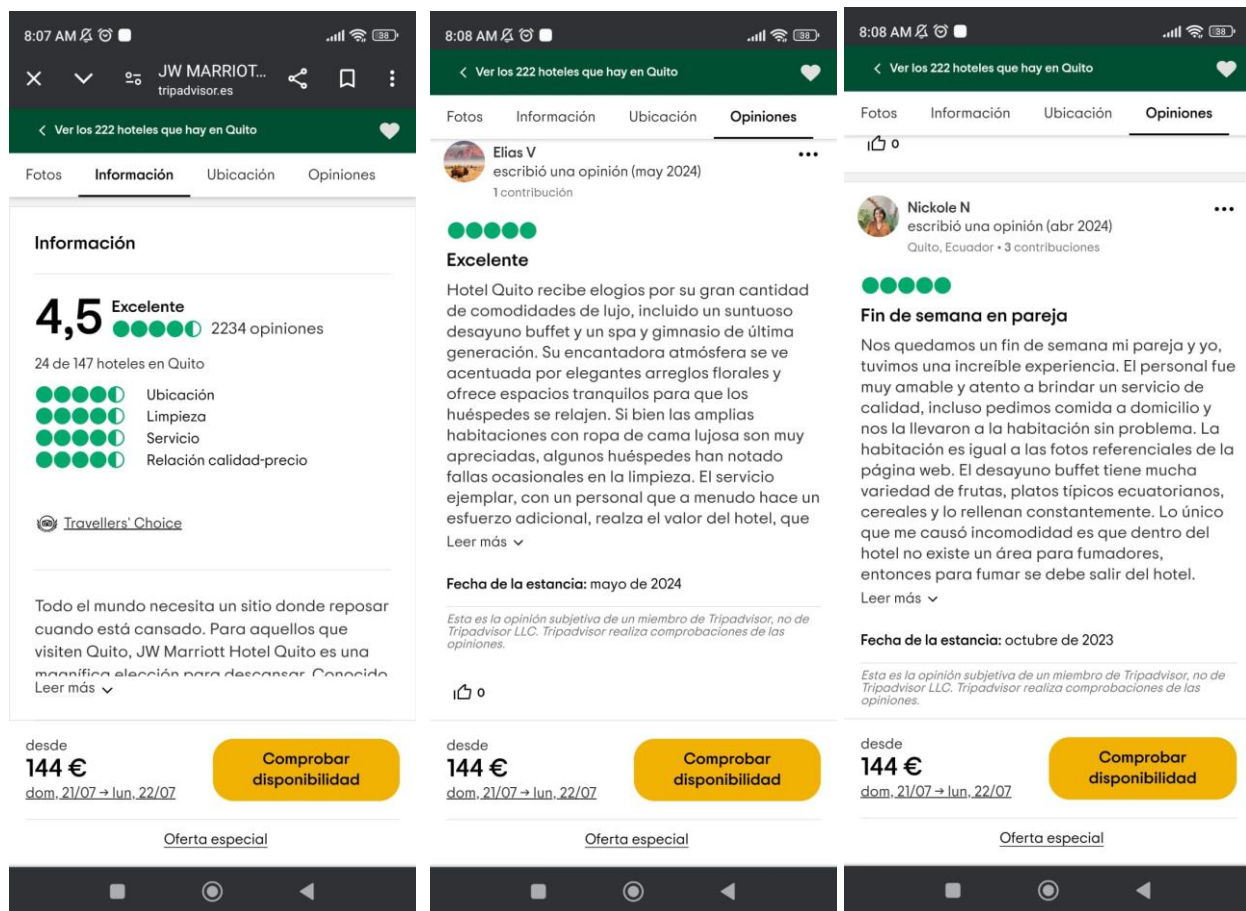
8:07 AM
38
JW MARRIOT...
tripadvisor.es
Ver los 222 hoteles que hay en Quito
Fotos
Información
Ubicación
Opiniones

Información

4,5 Excelente 2234 opiniones
24 de 147 hoteles en Quito
Ubicación
Limpieza
Servicio
Relación calidad-precio

Travellers' Choice

Todo el mundo necesita un sitio donde reposar cuando está cansado. Para aquellos que visiten Quito, JW Marriott Hotel Quito es una magnífica elección para descansar. Conocido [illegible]
Leer más

desde
144 €
dom, 21/07 → lun, 22/07
Comprobar disponibilidad
Oferta especial

8:08 AM
38
Ver los 222 hoteles que hay en Quito
Fotos
Información
Ubicación
Opiniones
Elias V
escribió una opinión (may 2024)
1 contribución

Excelente
Hotel Quito recibe elogios por su gran cantidad de comodidades de lujo, incluido un suntuoso desayuno buffet y un spa y gimnasio de última generación. Su encantadora atmósfera se ve acentuada por elegantes arreglos florales y ofrece espacios tranquilos para que los huéspedes se relajen. Si bien las amplias habitaciones con ropa de cama lujosa son muy apreciadas, algunos huéspedes han notado fallas ocasionales en la limpieza. El servicio ejemplar, con un personal que a menudo hace un esfuerzo adicional, realza el valor del hotel, que
Leer más

Fecha de la estancia: mayo de 2024

Esta es la opinión subjetiva de un miembro de Tripadvisor, no de Tripadvisor LLC. Tripadvisor realiza comprobaciones de las opiniones.

0

desde
144 €
dom, 21/07 → lun, 22/07
Comprobar disponibilidad
Oferta especial

8:08 AM
38
Ver los 222 hoteles que hay en Quito
Fotos
Información
Ubicación
Opiniones
0

Nickole N
escribió una opinión (abr 2024)
Quito, Ecuador • 3 contribuciones

Fin de semana en pareja
Nos quedamos un fin de semana mi pareja y yo, tuvimos una increíble experiencia. El personal fue muy amable y atento a brindar un servicio de calidad, incluso pedimos comida a domicilio y nos la llevaron a la habitación sin problema. La habitación es igual a las fotos referenciales de la página web. El desayuno buffet tiene mucha variedad de frutas, platos típicos ecuatorianos, cereales y lo rellenan constantemente. Lo único que me causó incomodidad es que dentro del hotel no existe un área para fumadores, entonces para fumar se debe salir del hotel.
Leer más

Fecha de la estancia: octubre de 2023

Esta es la opinión subjetiva de un miembro de Tripadvisor, no de Tripadvisor LLC. Tripadvisor realiza comprobaciones de las opiniones.

desde
144 €
dom, 21/07 → lun, 22/07
Comprobar disponibilidad
Oferta especial